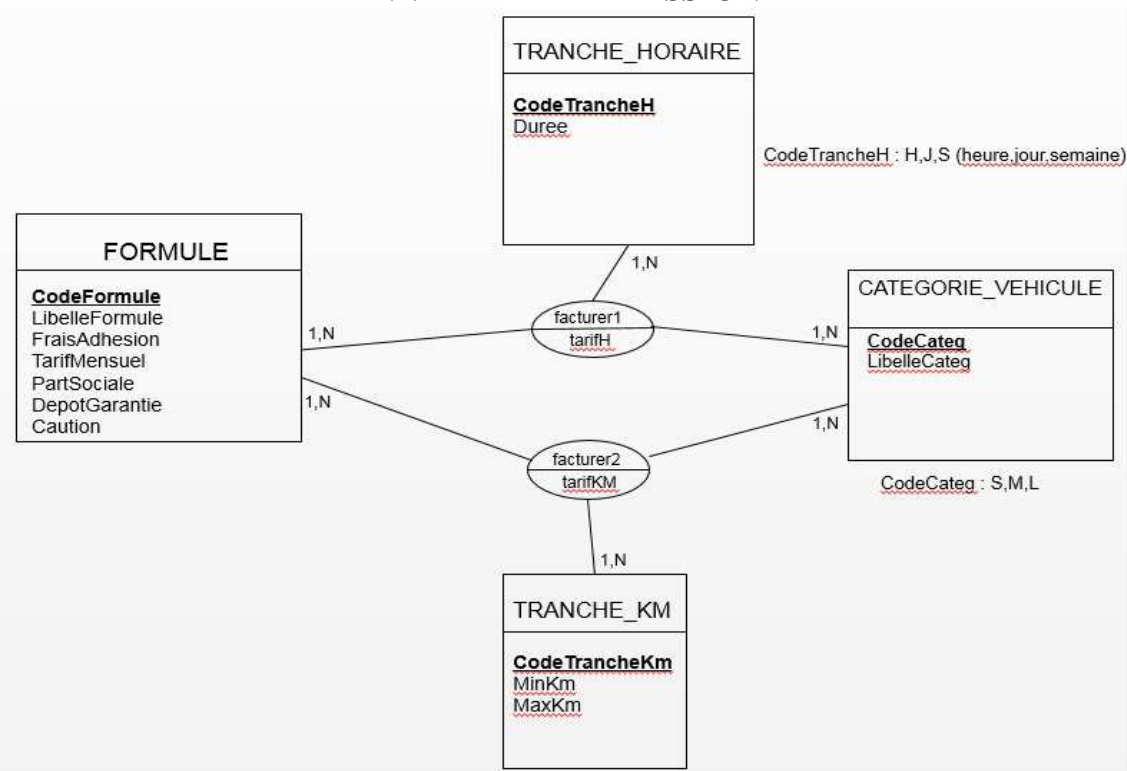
TRANCHE_HORAIRE

CodeTrancheH
Duree

CodeTrancheH : H,J,S (heure,jour,semaine)

FORMULE

CodeFormule
LibelleFormule
FraisAdhesion
TarifMensuel
PartSociale
DepotGarantie
Caution

1,N

facturer1
tarifH

1,N

1,N

CATEGORIE_VEHICULE

CodeCateg
LibelleCateg

1,N

1,N

facturer2
tarifKM

CodeCateg : S,M,L

1,N

TRANCHE_KM

CodeTrancheKm
MinKm
MaxKm